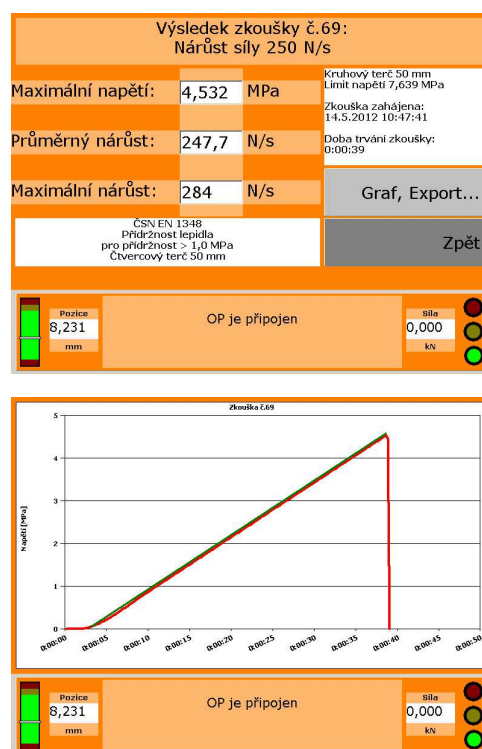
Výsledek zkoušky č.69:
Nárůst síly 250 N/s

Maximální napětí: 4,532 MPa

Průměrný nárůst: 247,7 N/s

Maximální nárůst: 284 N/s

Kruhový terč 50 mm
Limit napětí 7,639 MPa

Zkouška zahájena:
14.5.2012 10:47:41

Doba trvání zkoušky:
0:00:39

Graf, Export...

Zpět

ČSN EN 1348
Přídržnost lepidla
pro přídržnost > 1,0 MPa
Čtvercový terč 50 mm

Pozice
8,231
mm

OP je připojen

Síla
0,000
kN

Zkouška č.69

Napětí [MPa]

5
4
3
2
1
0

0:00:00 0:00:05 0:00:10 0:00:15 0:00:20 0:00:25 0:00:30 0:00:35 0:00:40 0:00:45 0:00:50

Pozice
8,231
mm

OP je připojen

Síla
0,000
kN